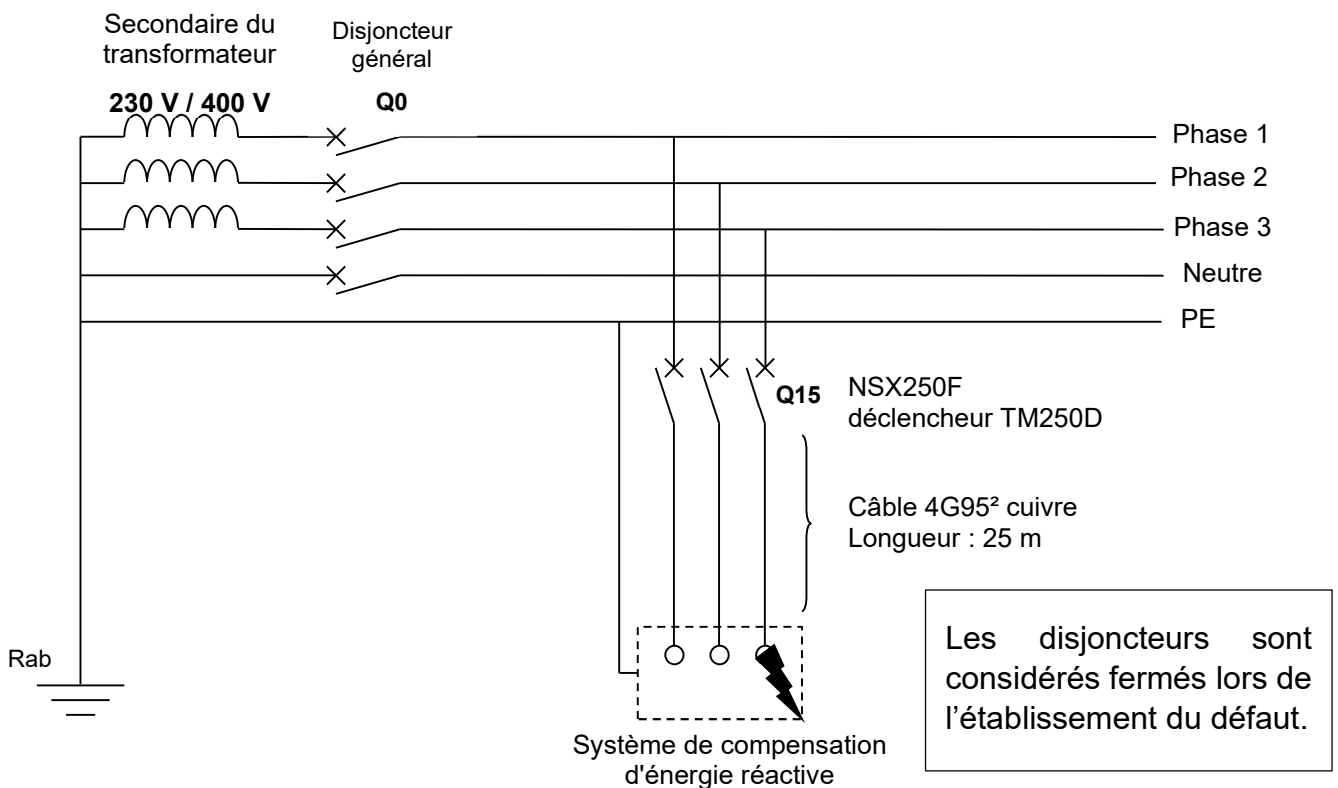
Secondaire du transformateur

Disjoncteur général

230 V / 400 V

Q0

Phase 1

Phase 2

Phase 3

Neutre

PE

Q15

NSX250F
déclencheur TM250D

Câble 4G95² cuivre
Longueur : 25 m

Rab

Les disjoncteurs sont considérés fermés lors de l'établissement du défaut.

Système de compensation d'énergie réactive